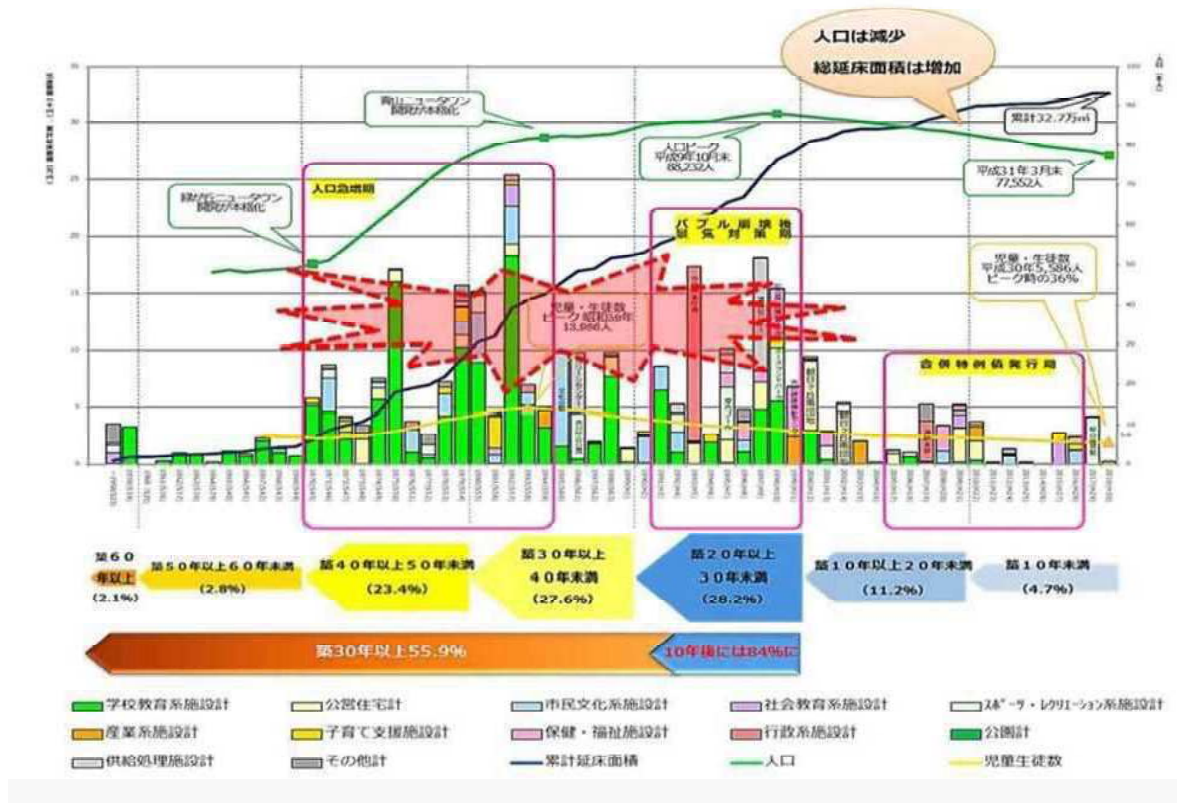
人口は減少

総延床面積は増加

青山ニュータウン開発が本格化

緑が丘ニュータウン開発が本格化

人口急増期

人口ピーク
平成9年10月末
88,232人

累計32.7万㎡

平成31年3月末
77,552人

バブル崩壊他景気対策期

児童・生徒数
ピーク 昭和59年
13,986人

児童・生徒数
平成30年5,586人
ピーク時の36%

合併特例債発行期

築60年以上
(2.1%)

築50年以上60年未満
(2.8%)

築40年以上50年未満
(23.4%)

築30年以上40年未満
(27.6%)

築20年以上30年未満
(28.2%)

築10年以上20年未満
(11.2%)

築10年未満
(4.7%)

築30年以上55.9%

10年後には84%に

学校教育系施設計

公営住宅計

市民文化系施設計

社会教育系施設計

スポーツ・レクリエーション系施設計

産業系施設計

子育て支援施設計

保健・福祉施設計

行政系施設計

公園計

供給処理施設計

その他計

累計延床面積

人口

児童生徒数